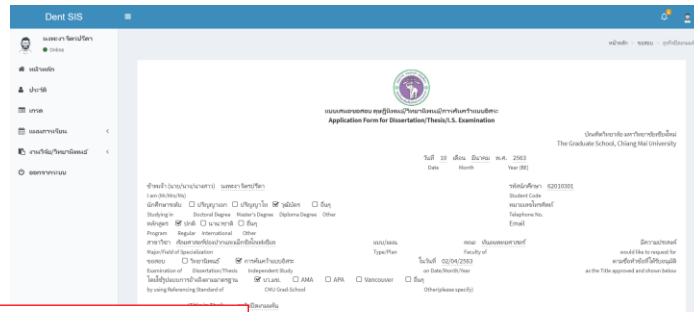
Dent SIS

นงลยา จิตรปรีดา
Online

หน้าหลัก
ประวัติ
เกรด
ผลงานการเรียน
งานวิจัย/วิทยานิพนธ์
ออกจากระบบ

หน้าหลัก > ขอสอบ > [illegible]

แบบเสนอขอสอบ ดุษฎีนิพนธ์/วิทยานิพนธ์/การค้นคว้าแบบอิสระ
Application Form for Dissertation/Thesis/I.S. Examination

บัณฑิตวิทยาลัย มหาวิทยาลัยเชียงใหม่
The Graduate School, Chiang Mai University

วันที่ 10 เดือน มีนาคม พ.ศ. 2563
Date Month Year (BE)

ข้าพเจ้า (นาย/นาง/นางสาว) นงลยา จิตรปรีดา
I am (Mr/Mrs/Ms)
รหัสนักศึกษา 62010301
Student Code
นักศึกษาระดับ ☐ ปริญญาเอก ☐ ปริญญาโท ☑ วุฒิบัตร ☐ อื่นๆ
Studying in Doctoral Degree Master's Degree Diploma Degree Other
หมายเลขโทรศัพท์
Telephone No.
หลักสูตร ☑ ปกติ ☐ นานาชาติ ☐ อื่นๆ
Program Regular International Other
Email
สาขาวิชา ทันตกรรมจัดฟันฯ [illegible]
Major/Field of Specialization
แบบ/แผน
Type/Plan
คณะ ทันตแพทยศาสตร์
Faculty of
มีความประสงค์
would like to request for
ขอสอบ ☐ วิทยานิพนธ์ ☑ การค้นคว้าแบบอิสระ
Examination of Dissertation/Thesis Independent Study
ในวันที่ 02/04/2563
on Date/Month/Year
ตามชื่อหัวข้อที่ได้รับอนุมัติ
as the Title approved and shown below
โดยใช้รูปแบบการอ้างอิงตามมาตรฐาน ☑ มช.บศ. ☐ AMA ☐ APA ☐ Vancouver ☐ อื่นๆ
by using Referencing Standard of CMU Grad School Other(please specify)
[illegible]